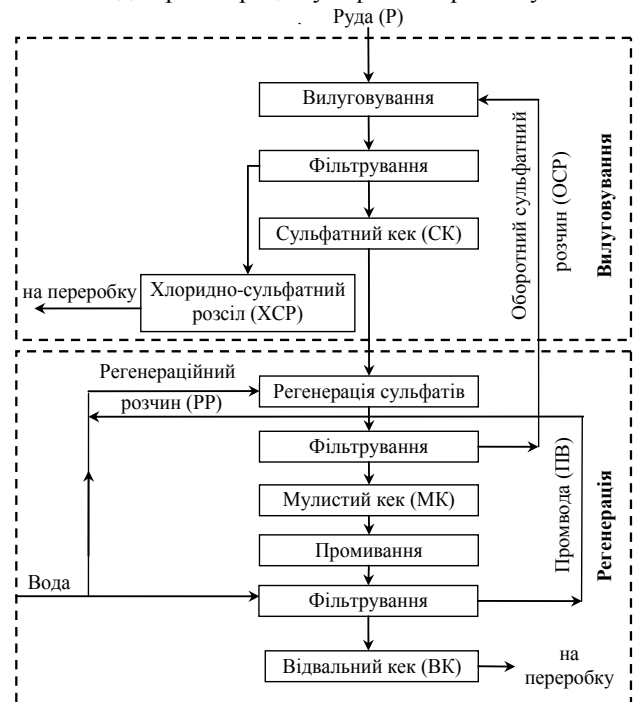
Руда (Р)

Вилуговування

Фільтрування

Сульфатний кек (СК)

Хлоридно-сульфатний розсіл (ХСР)

на переробку

Оборотний сульфатний розчин (ОСР)

Вилуговування

Регенераційний розчин (РР)

Регенерація сульфатів

Фільтрування

Мулистий кек (МК)

Промивання

Фільтрування

Вода

Промвода (ПВ)

Регенерація

Відвальний кек (ВК)

на переробку